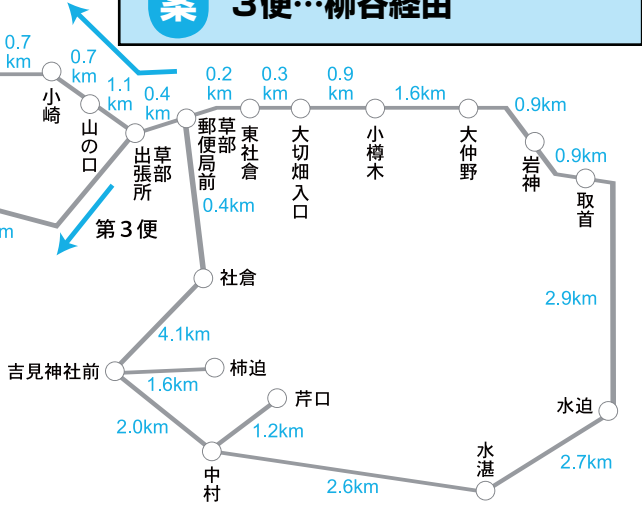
3便…柳谷経由

0.7 km
0.7 km
1.1 km
0.4 km
0.2 km
0.3 km
0.9 km
1.6km
0.9km
0.9km
小崎
山の口
草部出張所
草部郵便局前
東社倉
大切畑入口
小樽木
大仲野
岩神
取首
第3便
m
0.4km
社倉
4.1km
2.9km
吉見神社前
柿迫
1.6km
芦口
水迫
2.0km
1.2km
水湛
2.7km
中村
2.6km